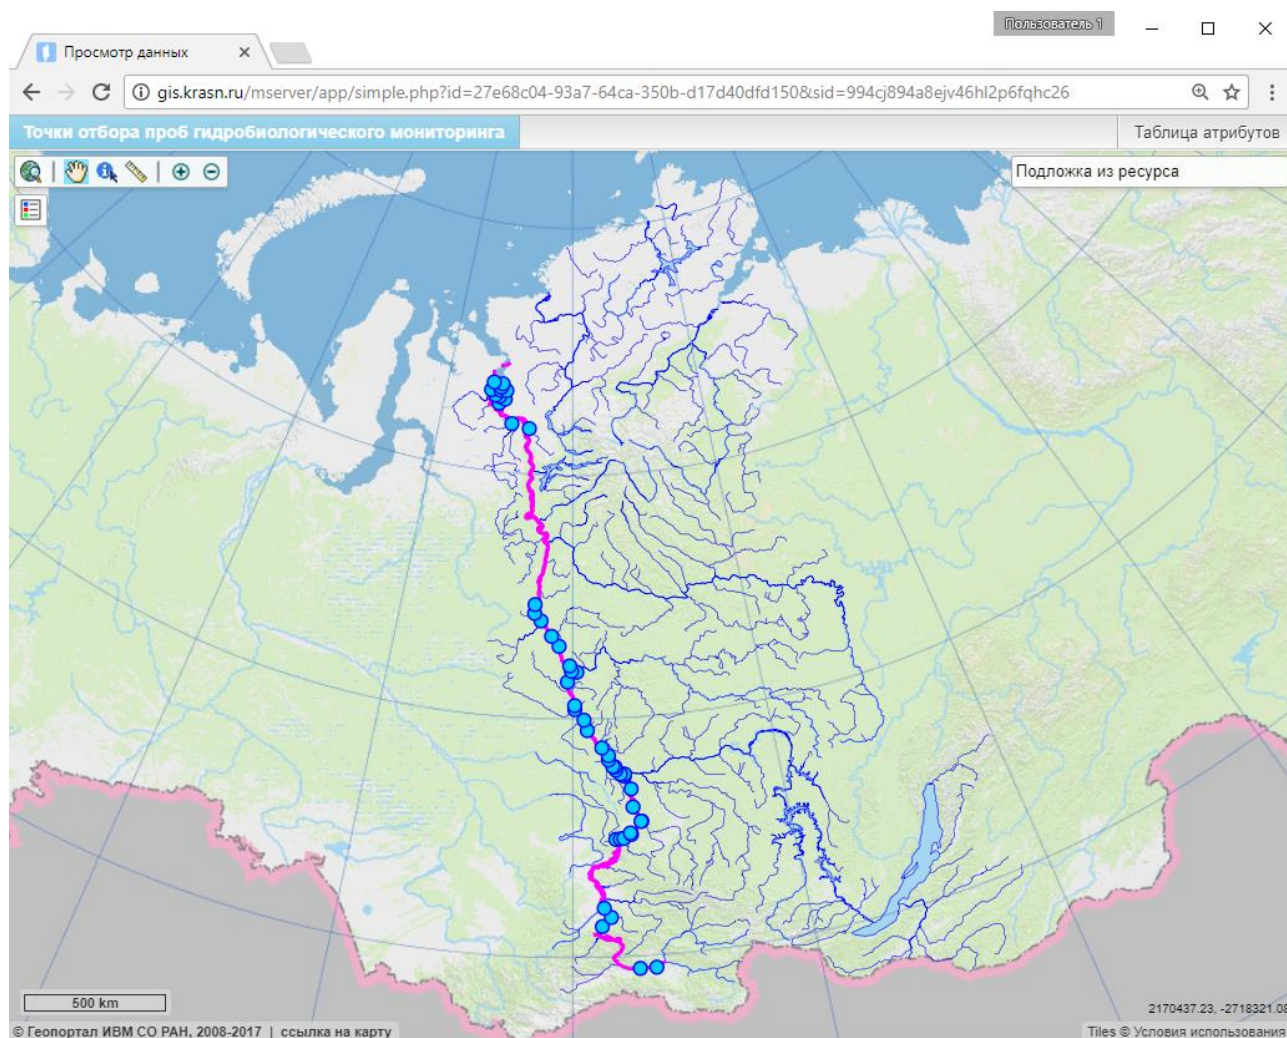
Пользователь 1

Просмотр данных

gis.krasn.ru/mserver/app/simple.php?id=27e68c04-93a7-64ca-350b-d17d40dfd150&sid=994cj894a8ejv46hl2p6fqhc26

Точки отбора проб гидробиологического мониторинга

Таблица атрибутов

Подложка из ресурса

500 km

2170437.23, -2718321.08

© Геопортал ИВМ СО РАН, 2008-2017 | ссылка на карту

Tiles © Условия использования